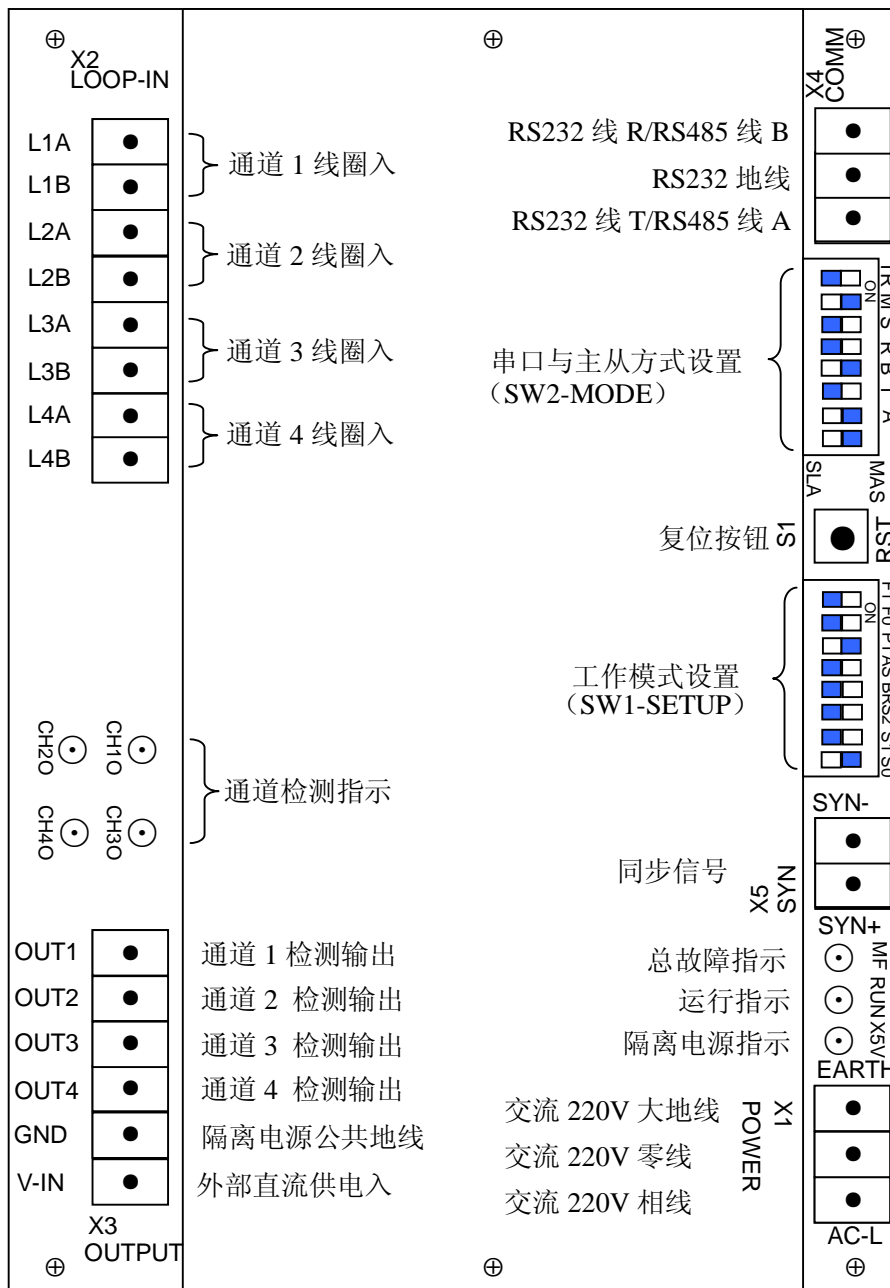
X2
LOOP-IN

L1A
L1B
通道 1 线圈入
L2A
L2B
通道 2 线圈入
L3A
L3B
通道 3 线圈入
L4A
L4B
通道 4 线圈入

CH2O CH1O
CH4O CH3O
通道检测指示

OUT1 通道 1 检测输出
OUT2 通道 2 检测输出
OUT3 通道 3 检测输出
OUT4 通道 4 检测输出
GND 隔离电源公共地线
V-IN 外部直流供电入
X3
OUTPUT

X4
COMM
RS232 线 R/RS485 线 B
RS232 地线
RS232 线 T/RS485 线 A

串口与主从方式设置
（SW2-MODE）
ON
SLA MAS

复位按钮 S1 RST

工作模式设置
（SW1-SETUP）
ON

SYN-
同步信号 X5 SYN
SYN+

总故障指示 MF
运行指示 RUN
隔离电源指示 X5V
EARTH
X1
POWER
交流 220V 大地线
交流 220V 零线
交流 220V 相线
AC-L